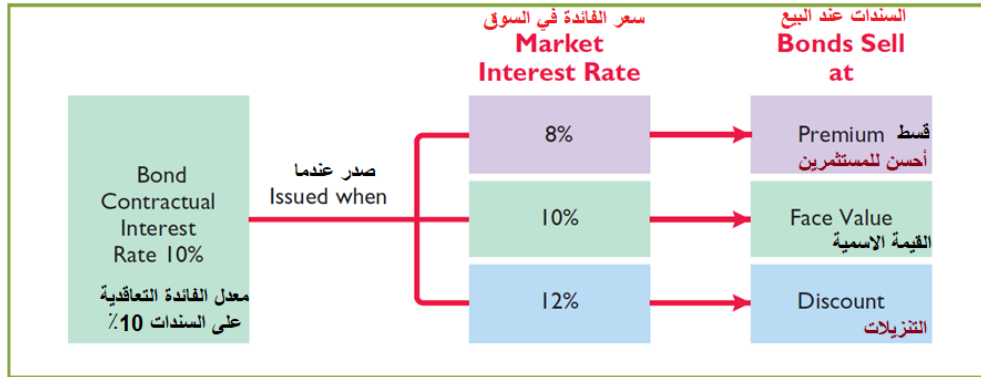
سعر الفائدة في السوق
Market Interest Rate

السندات عند البيع
Bonds Sell at

Bond Contractual Interest Rate 10%

معدل الفائدة التعاقدية على السندات 10٪

صدر عندما
Issued when

8%

10%

12%

Premium قسط
أحسن للمستثمرين

Face Value
القيمة الاسمية

Discount
التنزيلات